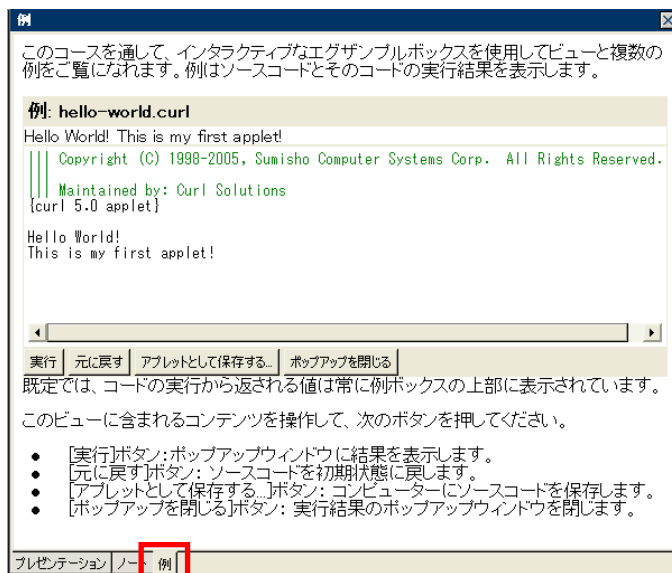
例

このコースを通して、インタラクティブなエグザンプルボックスを使用してビューと複数の例をご覧になれます。例はソースコードとそのコードの実行結果を表示します。

例: hello-world.curl

Hello World! This is my first applet!

||| Copyright (C) 1998-2005, Sumisho Computer Systems Corp. All Rights Reserved.
|||
||| Maintained by: Curl Solutions
{curl 5.0 applet}

Hello World!
This is my first applet!

実行 | 元に戻す | アプレットとして保存する... | ポップアップを閉じる

既定では、コードの実行から返される値は常に例ボックスの上部に表示されています。

このビューに含まれるコンテンツを操作して、次のボタンを押してください。

- [実行]ボタン:ポップアップウィンドウに結果を表示します。
- [元に戻す]ボタン: ソースコードを初期状態に戻します。
- [アプレットとして保存する...]ボタン: コンピューターにソースコードを保存します。
- [ポップアップを閉じる]ボタン: 実行結果のポップアップウィンドウを閉じます。

プレゼンテーション | ノート | 例